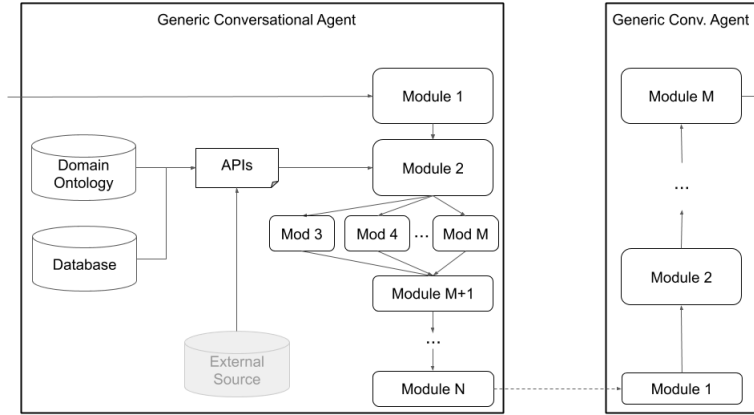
Generic Conversational Agent

Module 1

Domain Ontology

APIs

Module 2

Database

Mod 3

Mod 4

...

Mod M

Module M+1

...

External Source

Module N

Generic Conv. Agent

Module M

...

Module 2

Module 1